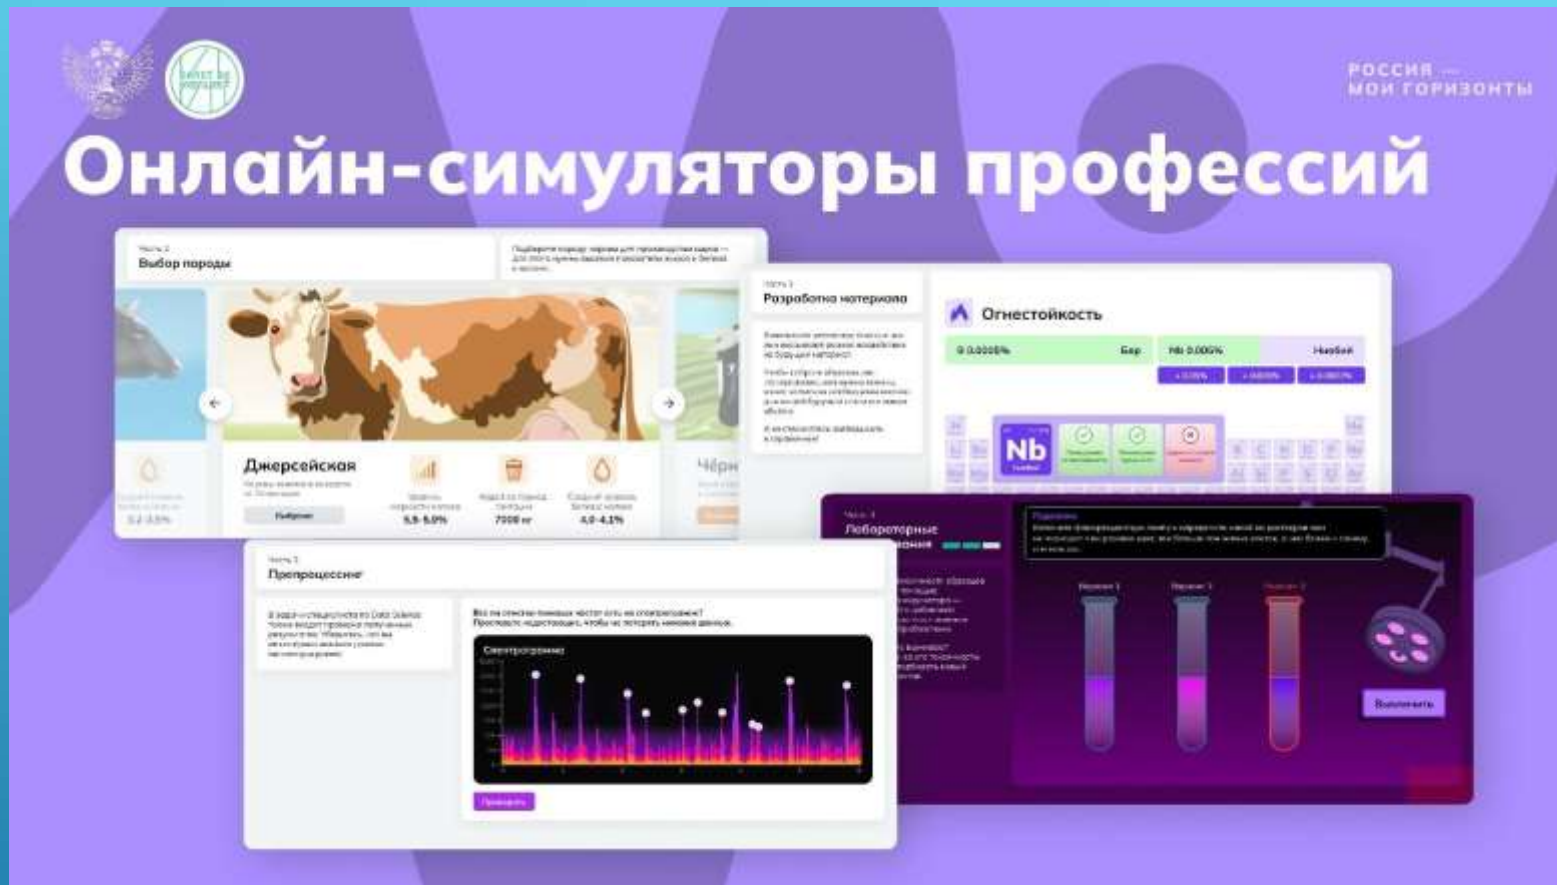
РОССИЯ — МОИ ГОРИЗОНТЫ

Онлайн-симуляторы профессий

Часть 2
Выбор породы

Джерсейская

Выбрать

5,5-5,0%

7000 кг

4,0-4,1%

Чёрн

Часть 3
Разработка материала

Огнестойкость

Бор

Nb 0,005%

Ниобий

Nb

Часть 4
Лабораторные

Часть 5
Препроцессинг

Спектрограмма

Проверить

Выполнить